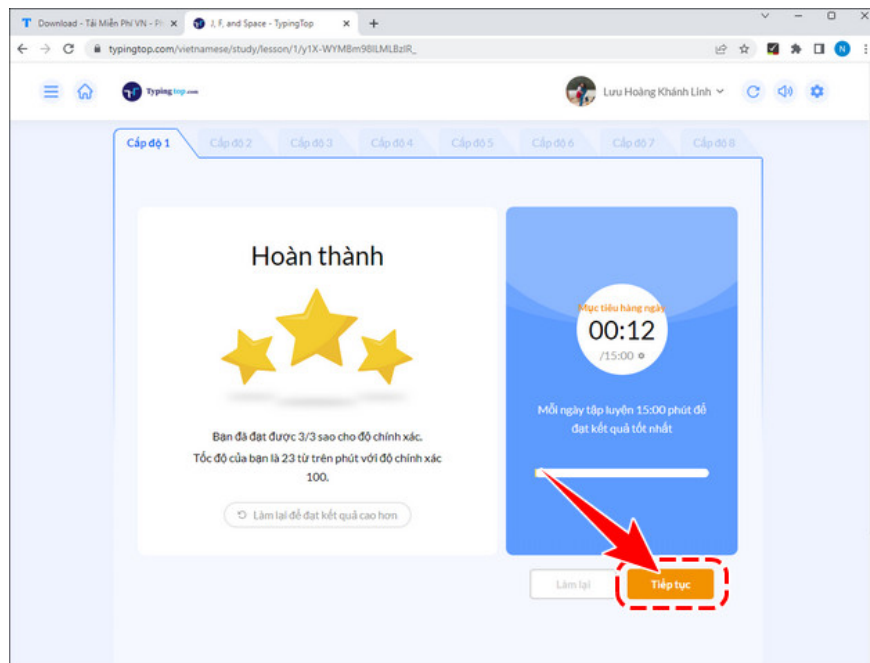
Download - Tải Miễn Phí VN - P ×
J, F, and Space - TypingTop ×
+
typingtop.com/vietnamese/study/lesson/1/y1X-WYMBm98ILMLBzIR_

TypingTop.com

Lưu Hoàng Khánh Linh

Cấp độ 1 | Cấp độ 2 | Cấp độ 3 | Cấp độ 4 | Cấp độ 5 | Cấp độ 6 | Cấp độ 7 | Cấp độ 8

Hoàn thành

Bạn đã đạt được 3/3 sao cho độ chính xác.
Tốc độ của bạn là 23 từ trên phút với độ chính xác 100.

Làm lại để đạt kết quả cao hơn

Mục tiêu hàng ngày
00:12
/15:00

Mỗi ngày tập luyện 15:00 phút để đạt kết quả tốt nhất

Làm lại
Tiếp tục